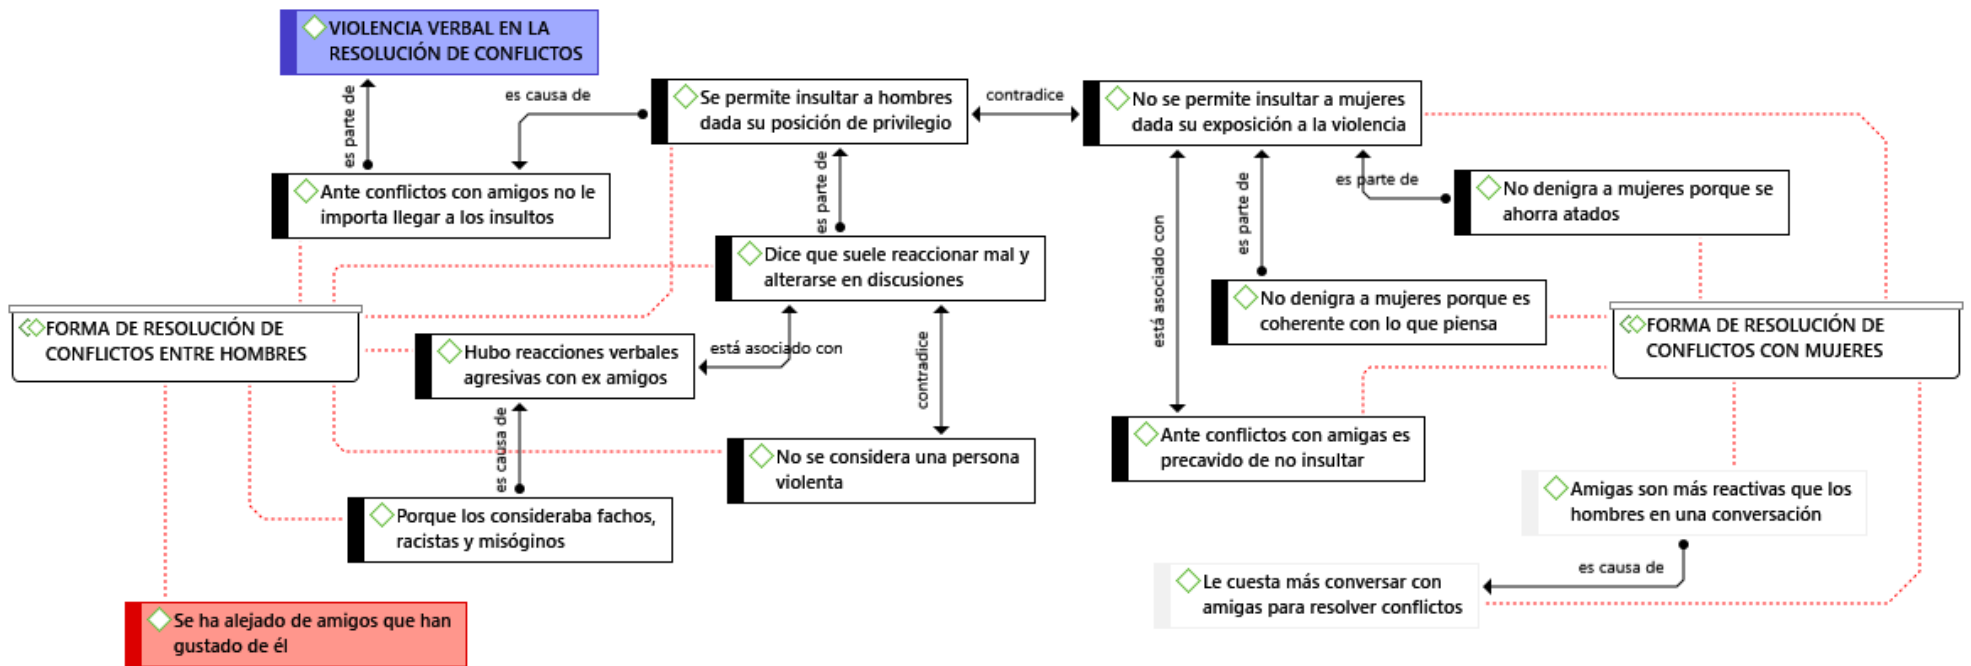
VIOLENCIA VERBAL EN LA RESOLUCIÓN DE CONFLICTOS

es parte de

es causa de

Se permite insultar a hombres dada su posición de privilegio

contradice

No se permite insultar a mujeres dada su exposición a la violencia

Ante conflictos con amigos no le importa llegar a los insultos

es parte de

es parte de

es parte de

No denigra a mujeres porque se ahorra atados

Dice que suele reaccionar mal y alterarse en discusiones

está asociado con

No denigra a mujeres porque es coherente con lo que piensa

FORMA DE RESOLUCIÓN DE CONFLICTOS ENTRE HOMBRES

Hubo reacciones verbales agresivas con ex amigos

está asociado con

contradice

FORMA DE RESOLUCIÓN DE CONFLICTOS CON MUJERES

es causa de

No se considera una persona violenta

Ante conflictos con amigas es precavido de no insultar

Amigas son más reactivas que los hombres en una conversación

Porque los consideraba fachos, racistas y misóginos

es causa de

Le cuesta más conversar con amigas para resolver conflictos

Se ha alejado de amigos que han gustado de él